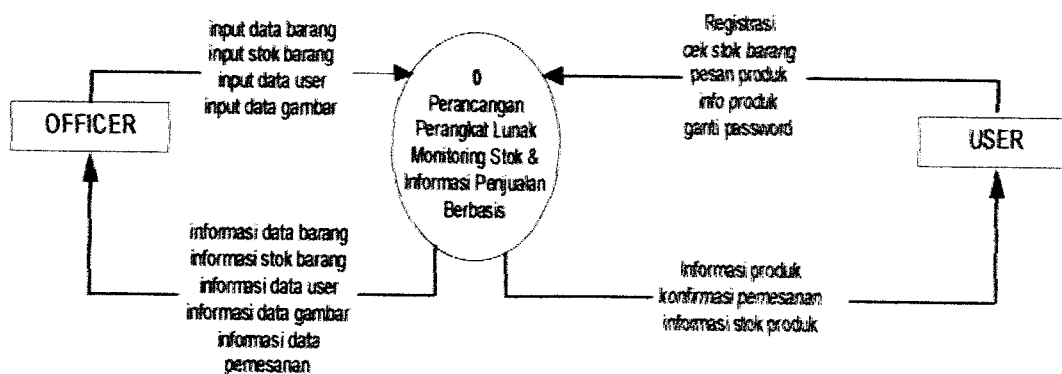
input data barang
input stok barang
input data user
input data gambar

OFFICER

0
Perancangan
Perangkat Lunak
Monitoring Stok &
Informasi Penjualan
Berbasis

Registrasi
cek stok barang
pesan produk
info produk
ganti password

USER

informasi data barang
informasi stok barang
informasi data user
informasi data gambar
informasi data
pemesanan

Informasi produk
konfirmasi pemesanan
informasi stok produk